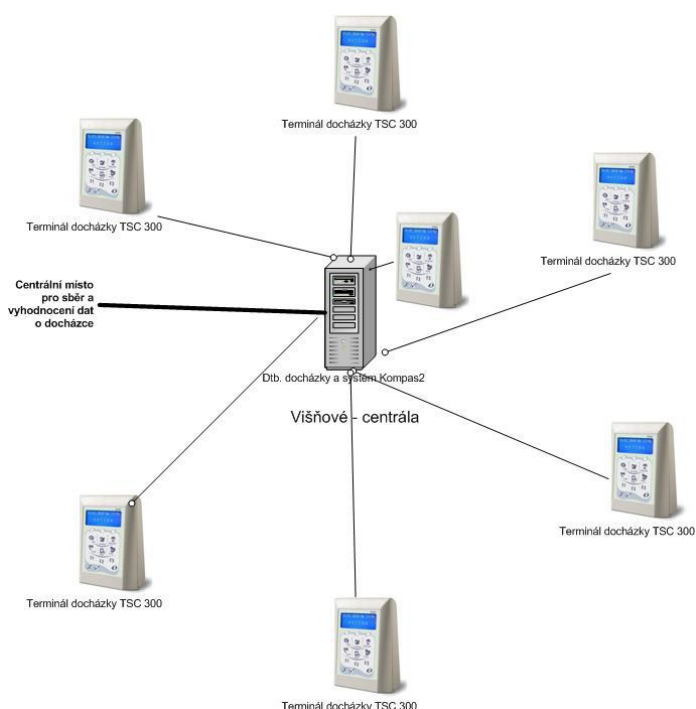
Terminál docházky TSC 300

Terminál docházky TSC 300

Terminál docházky TSC 300

Centrální místo pro sběr a vyhodnocení dat o docházce

Dtb. docházky a systém Kompas2

Višňové - centrála

Terminál docházky TSC 300

Terminál docházky TSC 300

Terminál docházky TSC 300